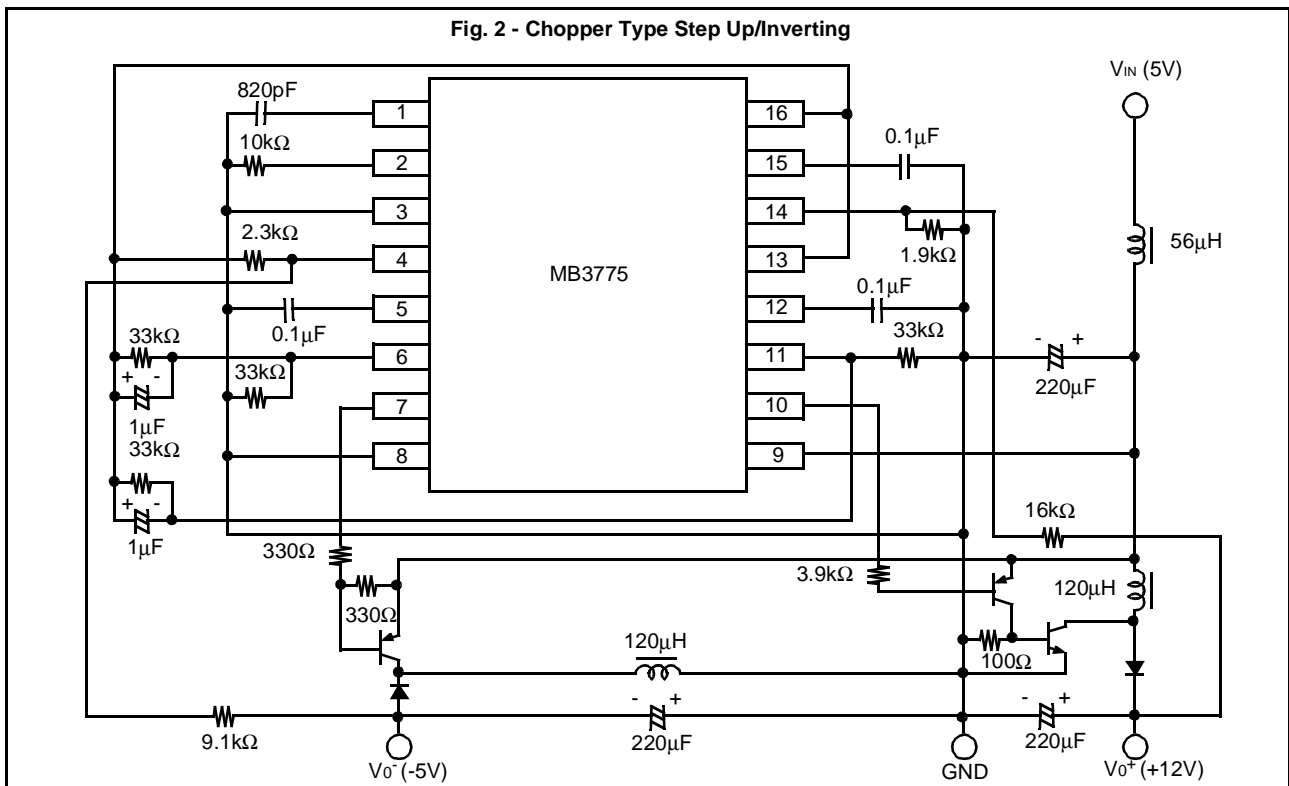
Fig. 2 - Chopper Type Step Up/Inverting

$V_{IN}$ (5V)

820pF

10kΩ

2.3kΩ

0.1μF

33kΩ

33kΩ

1μF

33kΩ

1μF

330Ω

330Ω

9.1kΩ

$V_0^-$ (-5V)

1

2

3

4

5

6

7

8

MB3775

16

15

14

13

12

11

10

9

0.1μF

1.9kΩ

0.1μF

33kΩ

56μH

220μF

16kΩ

3.9kΩ

120μH

120μH

100Ω

220μF

220μF

GND

$V_0^+$ (+12V)